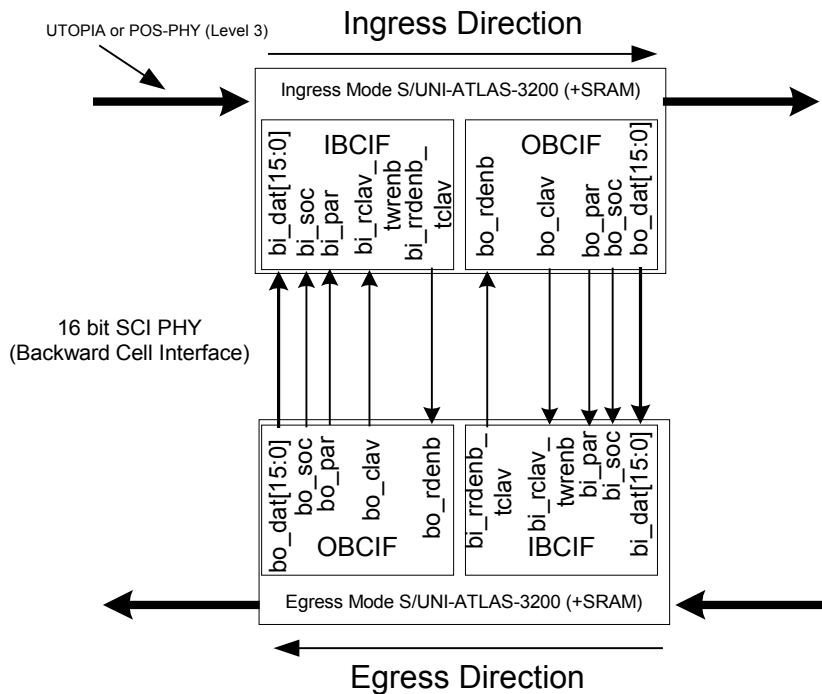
UTOPIA or POS-PHY (Level 3)

Ingress Direction

Ingress Mode S/UNI-ATLAS-3200 (+SRAM)

IBCIF

bi_dat[15:0]
bi_soc
bi_par
bi_rclav_
twrenb
bi_rrdenb_
tclav

OBCIF

bo_rdenb
bo_clav
bo_par
bo_soc
bo_dat[15:0]

16 bit SCI PHY
(Backward Cell Interface)

bo_dat[15:0]
bo_soc
bo_par
bo_clav
bo_rdenb

OBCIF

bi_rrdenb_
tclav
bi_rclav_
twrenb
bi_par
bi_soc
bi_dat[15:0]

IBCIF

Egress Mode S/UNI-ATLAS-3200 (+SRAM)

Egress Direction